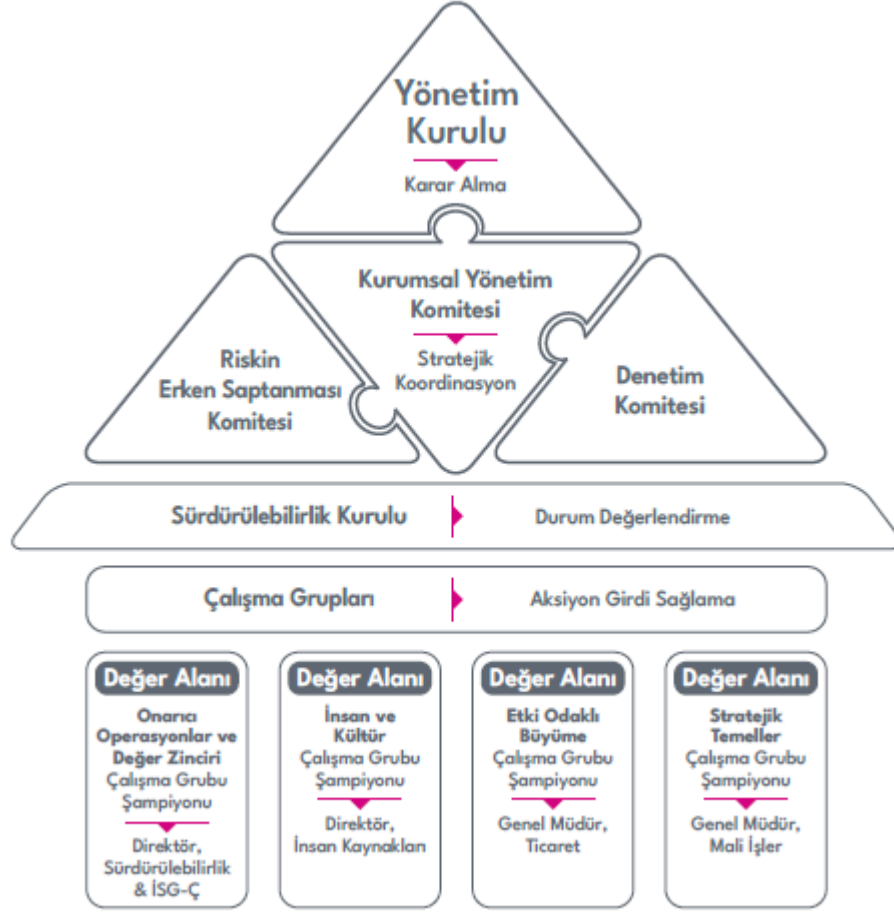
Yönetim Kurulu

Karar Alma

Kurumsal Yönetim Komitesi

Stratejik Koordinasyon

Riskin Erken Saptanması Komitesi

Denetim Komitesi

Sürdürülebilirlik Kurulu

Durum Değerlendirme

Çalışma Grupları

Aksiyon Girdi Sağlama

Değer Alanı

Onarıcı Operasyonlar ve Değer Zinciri Çalışma Grubu Şampiyonu

Direktör, Sürdürülebilirlik & İSG-Ç

Değer Alanı

İnsan ve Kültür Çalışma Grubu Şampiyonu

Direktör, İnsan Kaynakları

Değer Alanı

Etki Odaklı Büyüme Çalışma Grubu Şampiyonu

Genel Müdür, Ticaret

Değer Alanı

Stratejik Temeller Çalışma Grubu Şampiyonu

Genel Müdür, Mali İşler